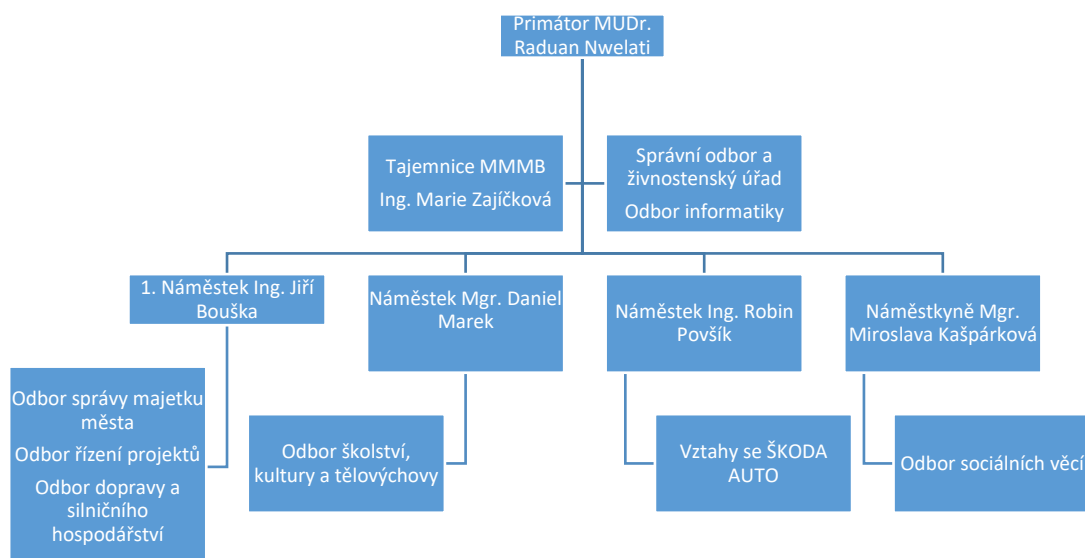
Primátor MUDr. Raduan Nwelati

Tajemnice MMMB

Ing. Marie Zajíčková

Správní odbor a živnostenský úřad

Odbor informatiky

1. Náměstek Ing. Jiří Bouška

Náměstek Mgr. Daniel Marek

Náměstek Ing. Robin Povšík

Náměstkyně Mgr. Miroslava Kašpárková

Odbor správy majetku města

Odbor řízení projektů

Odbor dopravy a silničního hospodářství

Odbor školství, kultury a tělovýchovy

Vztahy se ŠKODA AUTO

Odbor sociálních věcí